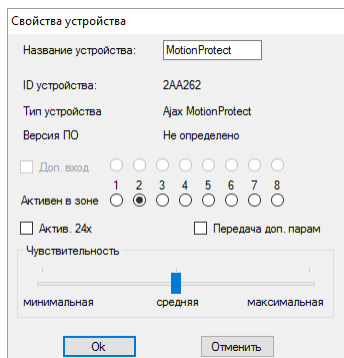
Свойства устройства

Название устройства: MotionProtect

ID устройства: 2AA262

Тип устройства Ajax MotionProtect

Версия ПО Не определено

Доп. вход

1 2 3 4 5 6 7 8

Активен в зоне

Актив. 24х

Передача доп. парам

Чувствительность

минимальная средняя максимальная

Ok

Отменить